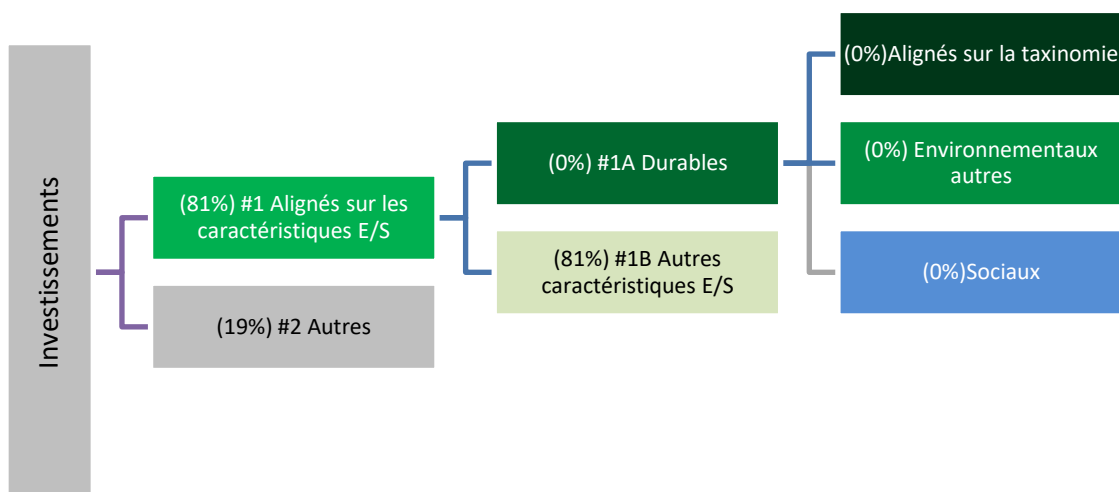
Investissements

(81%) #1 Alignés sur les caractéristiques E/S

(19%) #2 Autres

(0%) #1A Durables

(81%) #1B Autres caractéristiques E/S

(0%)Alignés sur la taxinomie

(0%) Environnementaux autres

(0%)Sociaux